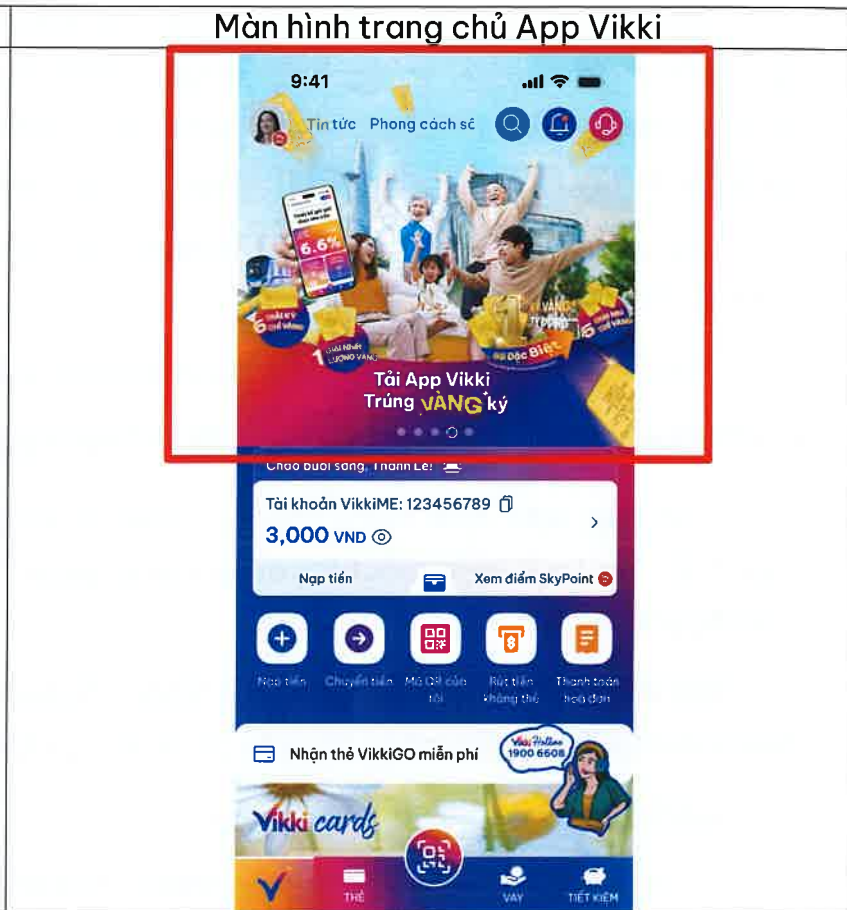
Màn hình trang chủ App Vikki

9:41

Tin tức Phong cách số

6.6%

6 THẺ CHỈ VÀNG

1 GIẢI NHẤT LƯỢNG VÀNG

Giải Đặc Biệt

6 THẺ CHỈ VÀNG

Tải App Vikki
Trúng VÀNG ký

Chào buổi sáng, Thanh Le!

Tài khoản VikkiME: 123456789

3,000 VND

Nạp tiền

Xem điểm SkyPoint

Nạp tiền

Chuyển tiền

Mã QR của tôi

Rút tiền không thẻ

Thanh toán hóa đơn

Nhận thẻ VikkiGO miễn phí

Vikki Hotline 1900 6608

Vikki cards

THẺ

VAY

TIẾT KIỆM